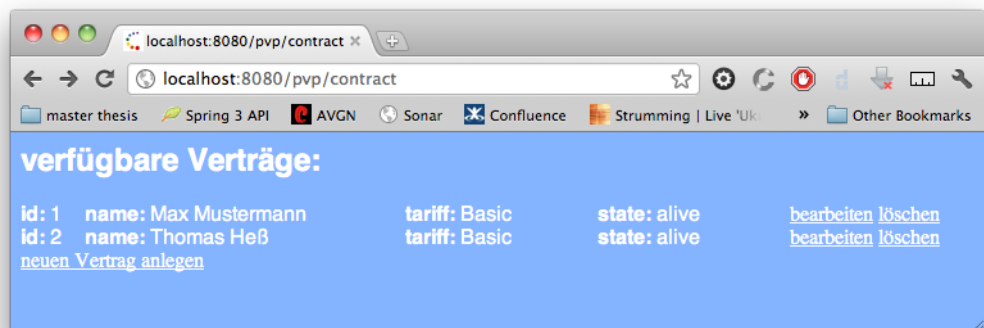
localhost:8080/pvp/contract ×

localhost:8080/pvp/contract

master thesis Spring 3 API AVGN Sonar Confluence Strumming | Live 'Uk » Other Bookmarks

verfügbare Verträge:

| | | | | |
|---|---|---|---|---|
| **id:** 1 | **name:** Max Mustermann | **tariff:** Basic | **state:** alive | bearbeiten löschen |
| **id:** 2 | **name:** Thomas Heß | **tariff:** Basic | **state:** alive | bearbeiten löschen |

neuen Vertrag anlegen